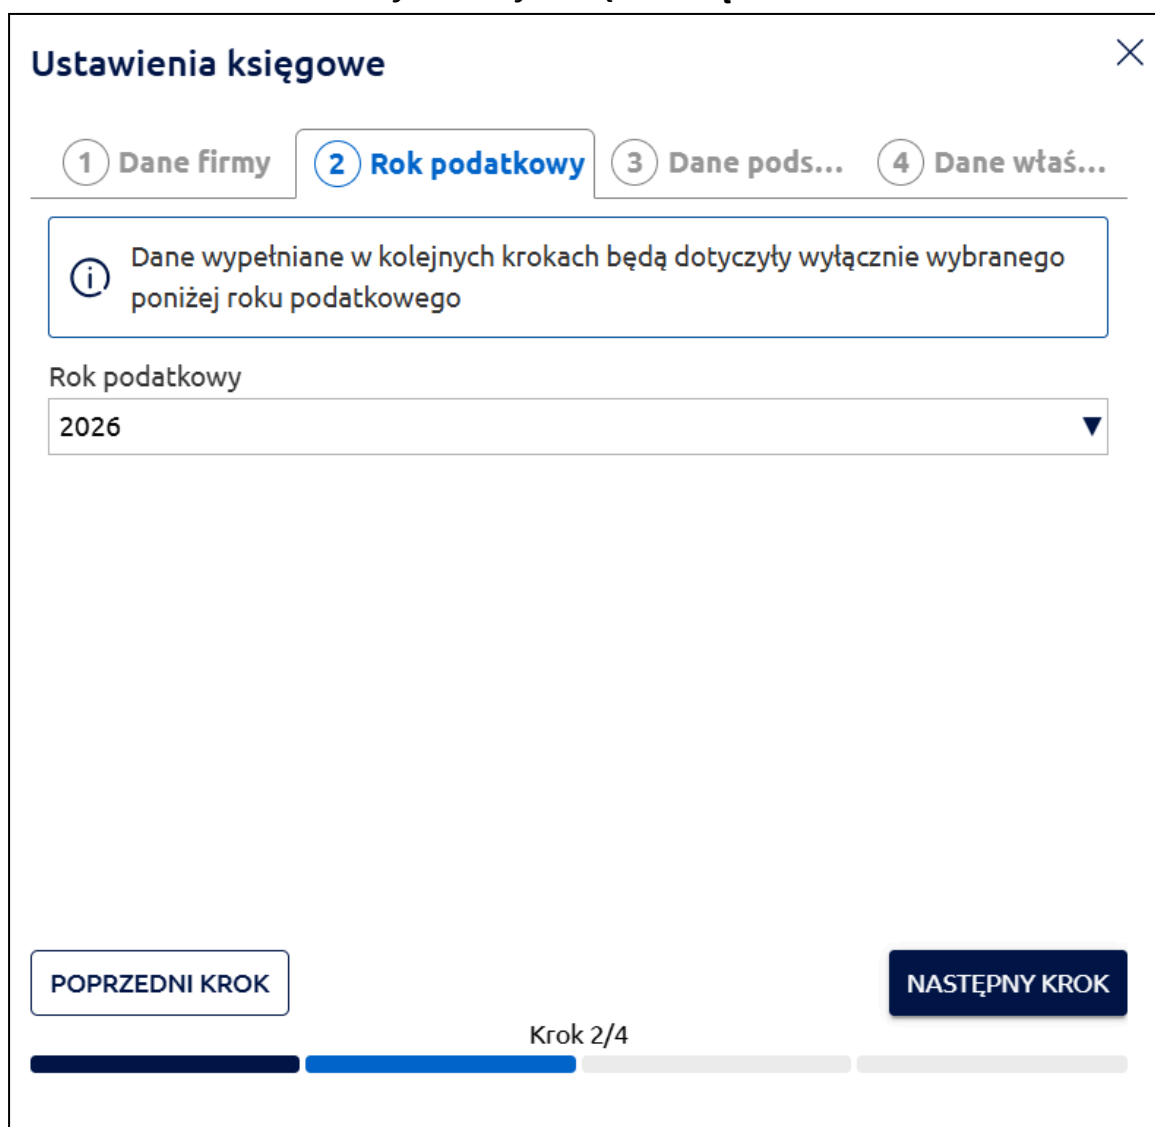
Ustawienia księgowe

1 Dane firmy
2 Rok podatkowy
3 Dane pods...
4 Dane właś...

Dane wypełniane w kolejnych krokach będą dotyczyły wyłącznie wybranego poniżej roku podatkowego

Rok podatkowy
2026

POPRZEDNI KROK
NASTĘPNY KROK
Krok 2/4